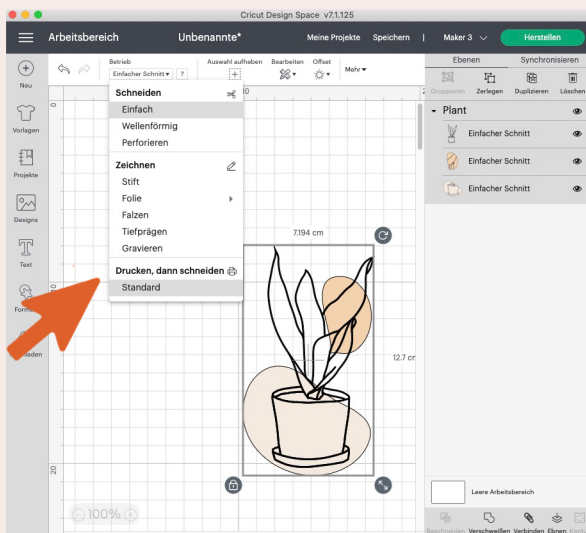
Cricut Design Space v7.1.125

Arbeitsbereich

Unbenannte*

Meine Projekte Speichern | Maker 3 Herstellen

Neu

Vorlagen

Projekte

Designs

Text

Form

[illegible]aden

Betrieb

Einfacher Schnitt ?

Auswahl aufheben

Bearbeiten

Offset

Mehr

Schneiden

Einfach

Wellenförmig

Perforieren

Zeichnen

Stift

Folie

Falzen

Tiefprägen

Gravieren

Drucken, dann schneiden

Standard

7.194 cm

12.7 cm

10

20

100%

Ebenen

Synchronisieren

Gruppieren Zerlegen Duplizieren Löschen

Plant

Einfacher Schnitt

Einfacher Schnitt

Einfacher Schnitt

Leere Arbeitsbereich

Beschneiden Verschweißen Verbinden Ebnen Kontur